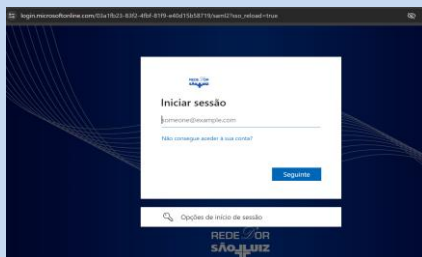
login.microsoftonline.com/03a1fb23-83f2-4fbf-81f9-e40d15b58719/saml2?sso_reload=true

REDE D'OR SÃO LUIZ

Iniciar sessão

someone@example.com

Não consegue aceder à sua conta?

Seguinte

Opções de início de sessão

REDE D'OR
SÃO LUIZ